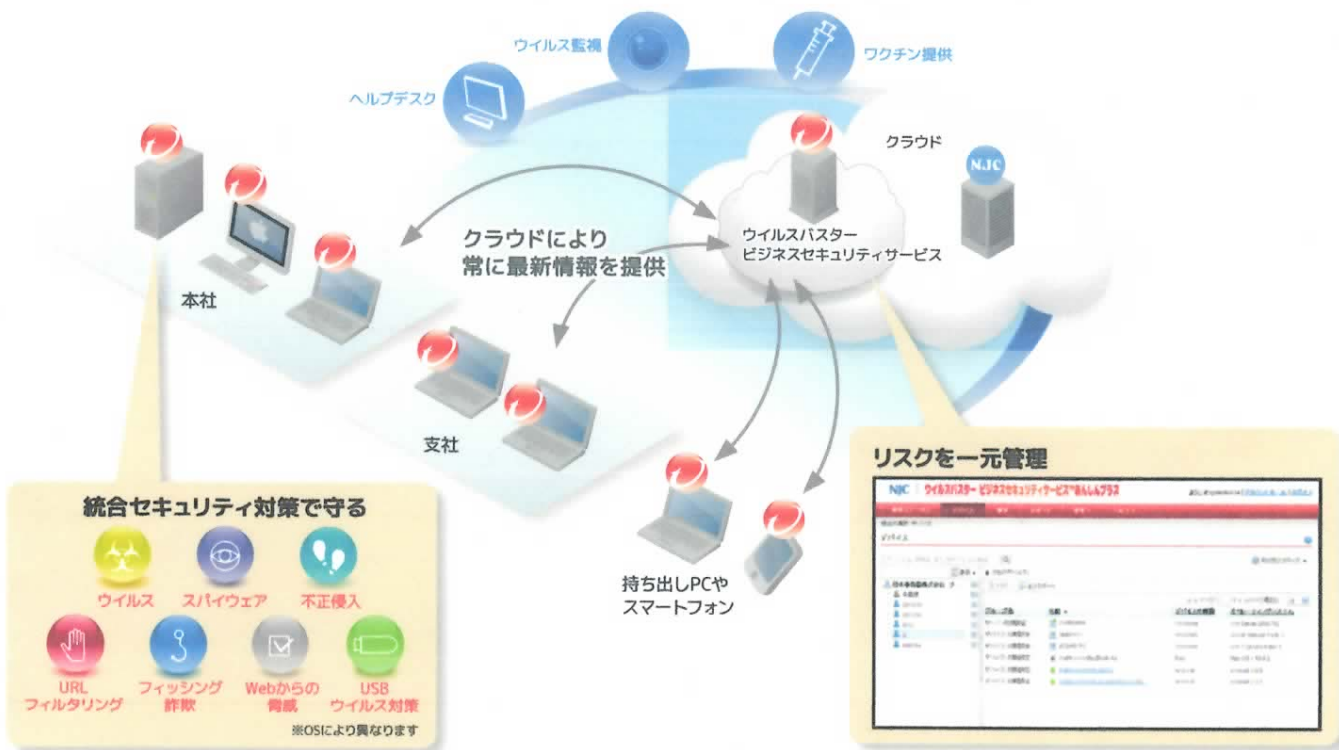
ウイルス監視

ワクチン提供

ヘルプデスク

クラウド

NJC

クラウドにより
常に最新情報を提供

ウイルスバスター
ビジネスセキュリティサービス

本社

支社

持ち出しPCや
スマートフォン

リスクを一元管理

NJC ウイルスバスター ビジネスセキュリティサービス™あんしんプラス

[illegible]

統合セキュリティ対策で守る

ウイルス

スパイウェア

不正侵入

URL
フィルタリング

フィッシング
詐欺

Webからの
脅威

USB
ウイルス対策

※OSにより異なります